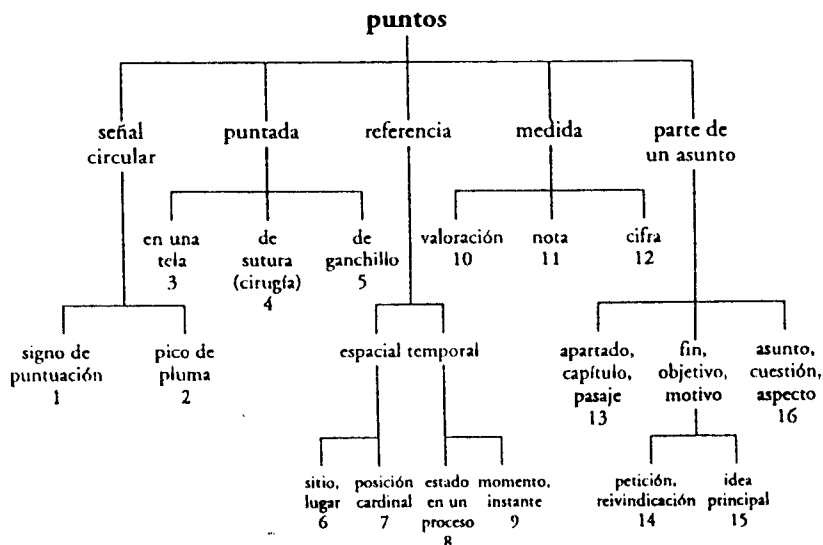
puntos

señal circular

puntada

referencia

medida

parte de un asunto

en una tela
3

de sutura (cirugía)
4

de ganchillo
5

valoración
10

nota
11

cifra
12

signo de puntuación
1

pico de pluma
2

espacial temporal

apartado, capítulo, pasaje
13

fin, objetivo, motivo

asunto, cuestión, aspecto
16

sitio, lugar
6

posición cardinal
7

estado en un proceso
8

momento, instante
9

petición, reivindicación
14

idea principal
15